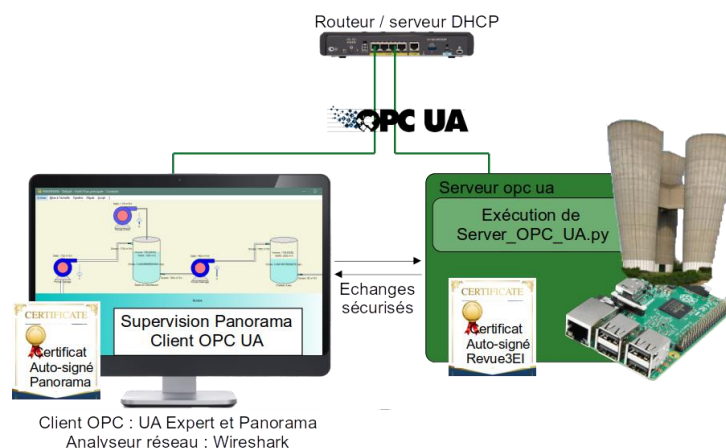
Routeur / serveur DHCP

OPC UA

Serveur opc ua

Exécution de Server_OPC_UA.py

CERTIFICATE

Certificat Auto-signé Revue3EI

Echanges sécurisés

CERTIFICATE

Certificat Auto-signé Panorama

Supervision Panorama Client OPC UA

Client OPC : UA Expert et Panorama
Analyseur réseau : Wireshark